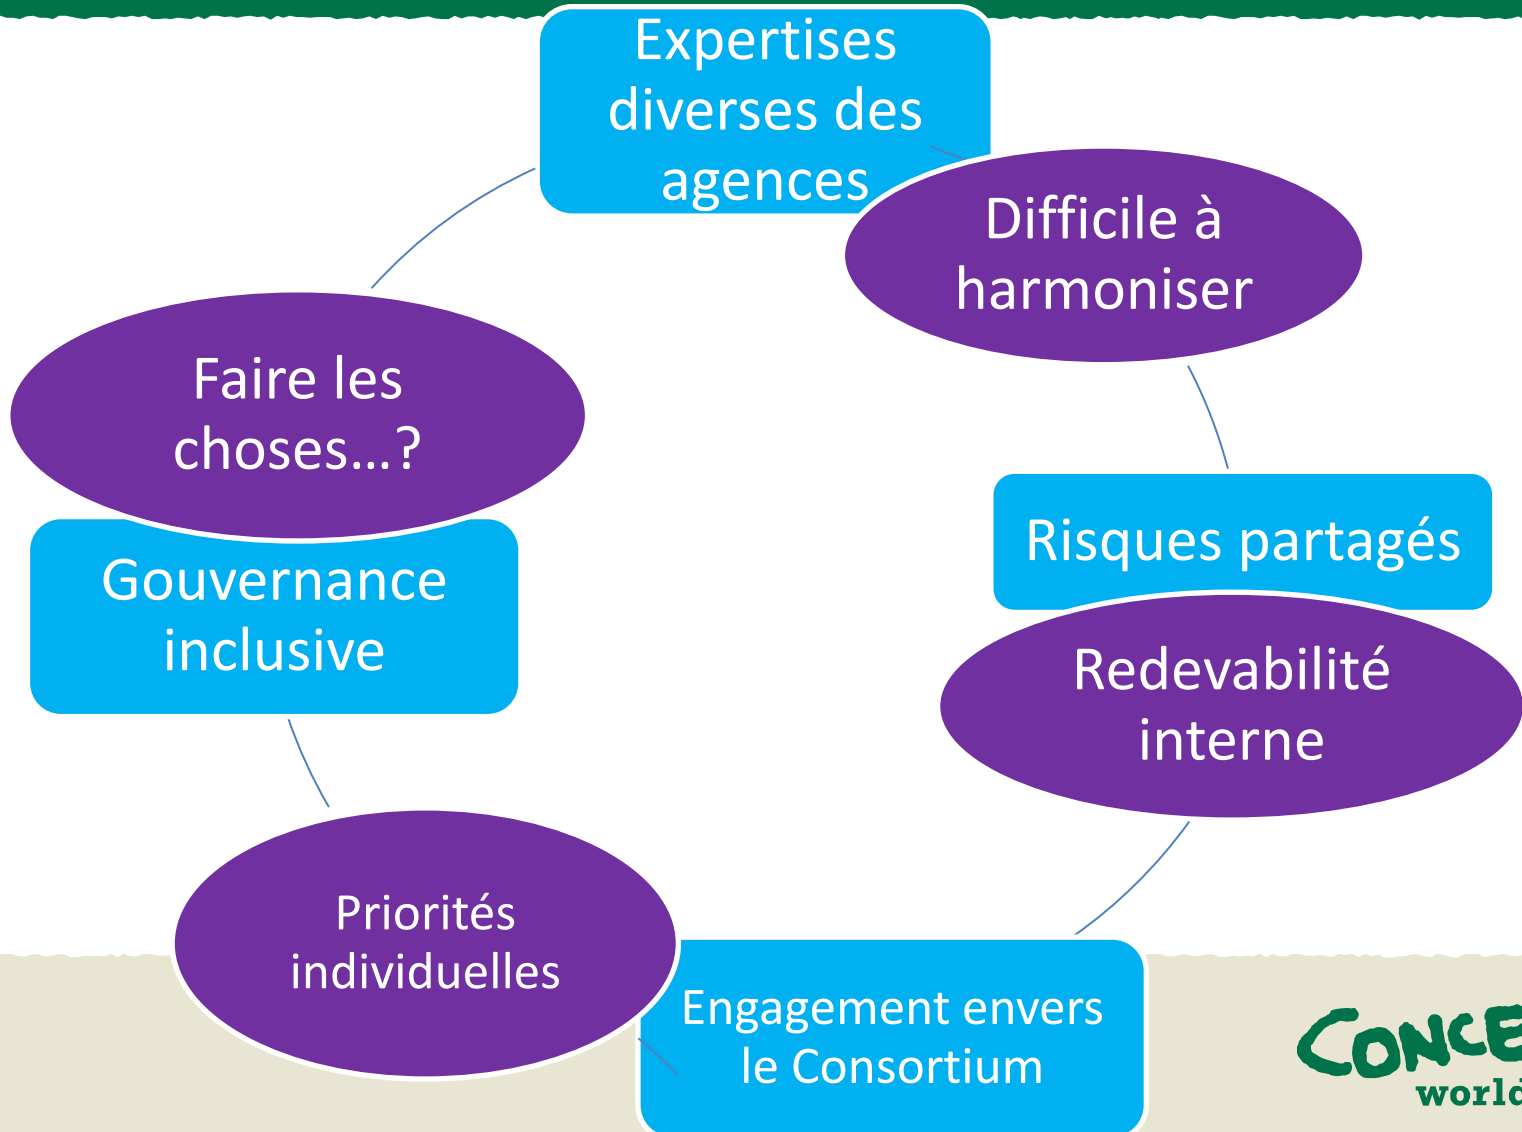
Expertises diverses des agences

Difficile à harmoniser

Risques partagés

Redevabilité interne

Engagement envers le Consortium

Priorités individuelles

Gouvernance inclusive

Faire les choses…?

CONCE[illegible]
world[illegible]